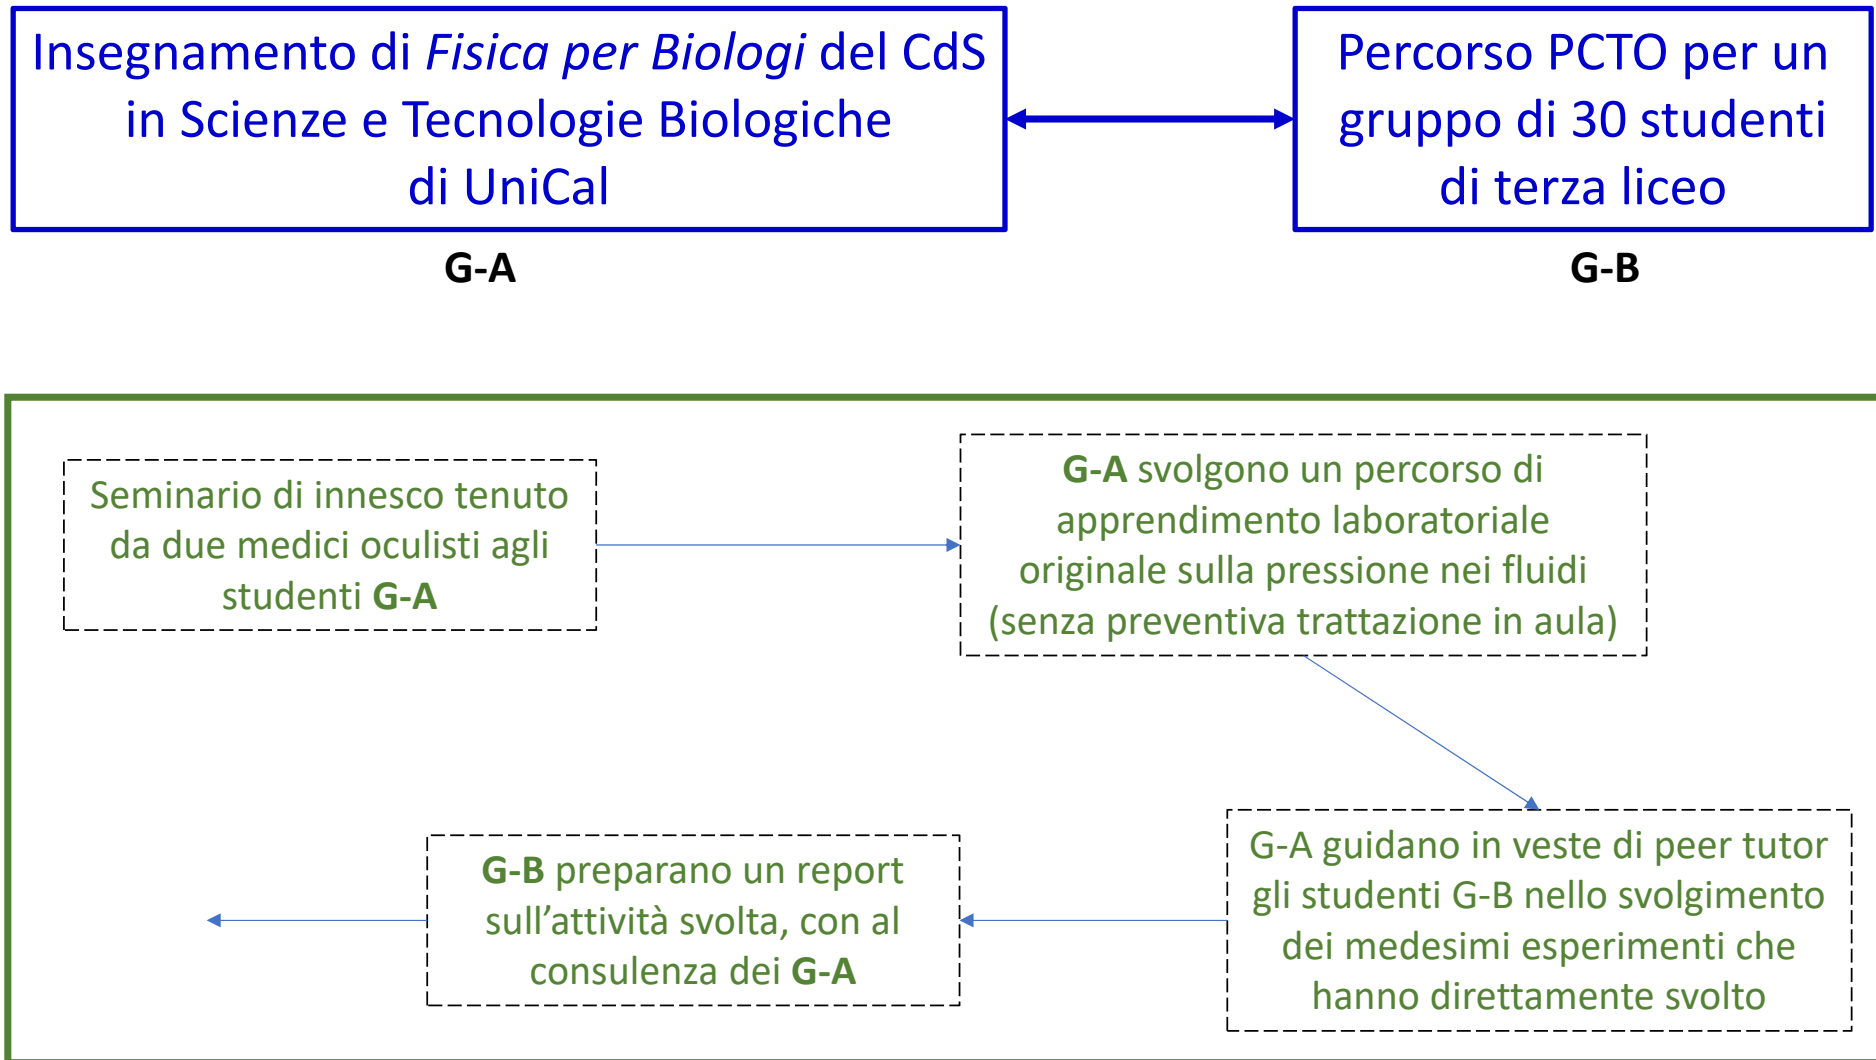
Insegnamento di *Fisica per Biologi* del CdS in Scienze e Tecnologie Biologiche di UniCal

G-A

Percorso PCTO per un gruppo di 30 studenti di terza liceo

G-B

Seminario di innesco tenuto da due medici oculisti agli studenti **G-A**

**G-A** svolgono un percorso di apprendimento laboratoriale originale sulla pressione nei fluidi (senza preventiva trattazione in aula)

G-A guidano in veste di peer tutor gli studenti G-B nello svolgimento dei medesimi esperimenti che hanno direttamente svolto

**G-B** preparano un report sull'attività svolta, con al consulenza dei **G-A**